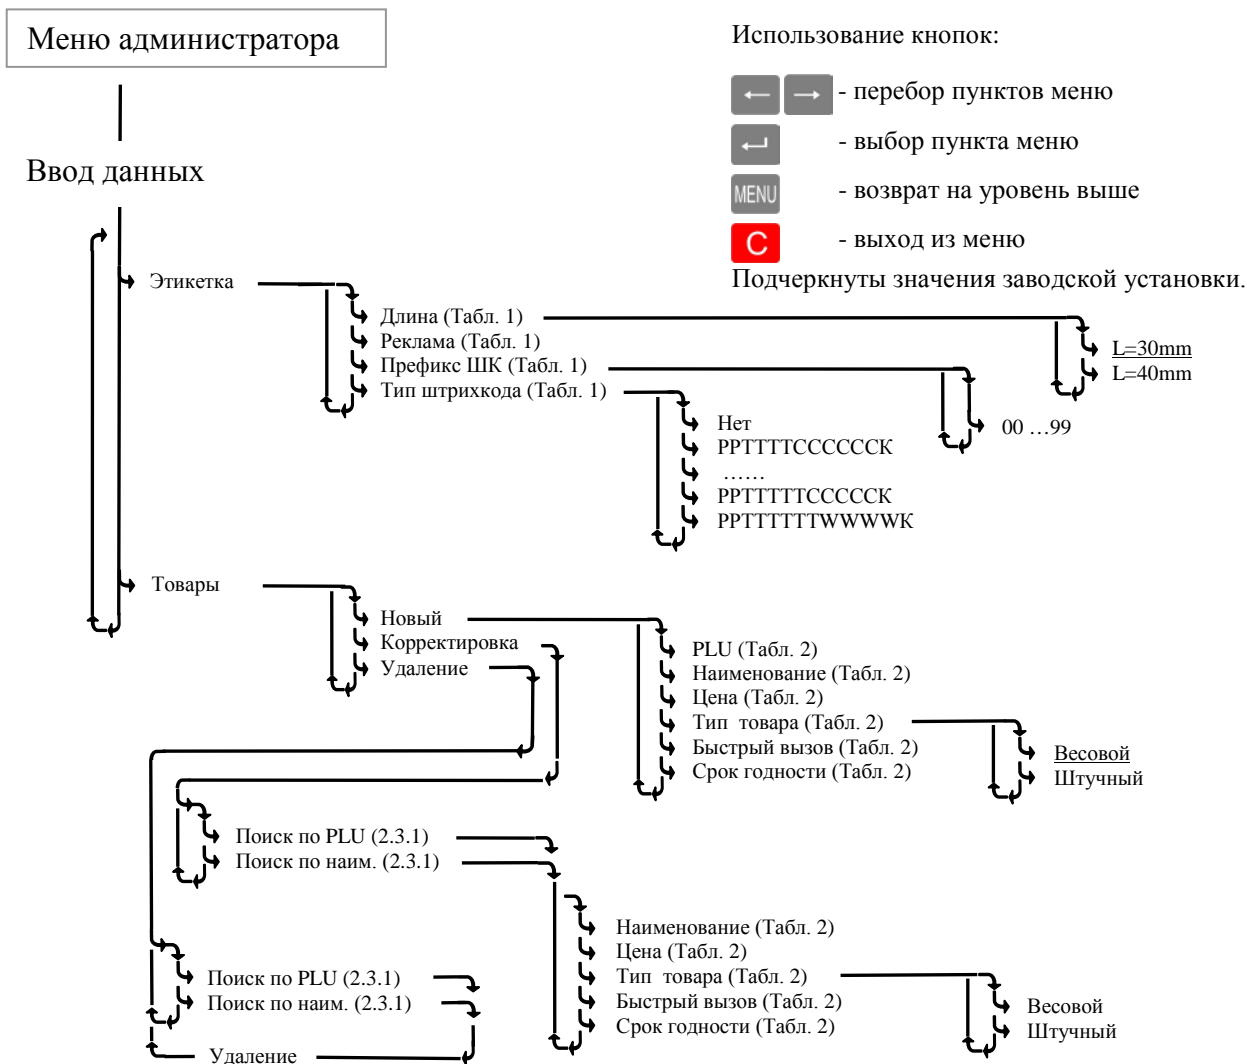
Меню администратора

Ввод данных

Использование кнопок:

← → - перебор пунктов меню

↵ - выбор пункта меню

MENU - возврат на уровень выше

C - выход из меню

Подчеркнуты значения заводской установки.

Этикетка

Длина (Табл. 1)
Реклама (Табл. 1)
Префикс ШК (Табл. 1)
Тип штрихкода (Табл. 1)

L=30mm
L=40mm

00 …99

Нет
PPTTTTCCCCCCK
……
PPTTTTTCCCCCK
PPTTTTTTWWWWK

Товары

Новый
Корректировка
Удаление

PLU (Табл. 2)
Наименование (Табл. 2)
Цена (Табл. 2)
Тип товара (Табл. 2)
Быстрый вызов (Табл. 2)
Срок годности (Табл. 2)

Весовой
Штучный

Поиск по PLU (2.3.1)
Поиск по наим. (2.3.1)

Наименование (Табл. 2)
Цена (Табл. 2)
Тип товара (Табл. 2)
Быстрый вызов (Табл. 2)
Срок годности (Табл. 2)

Весовой
Штучный

Поиск по PLU (2.3.1)
Поиск по наим. (2.3.1)

Удаление